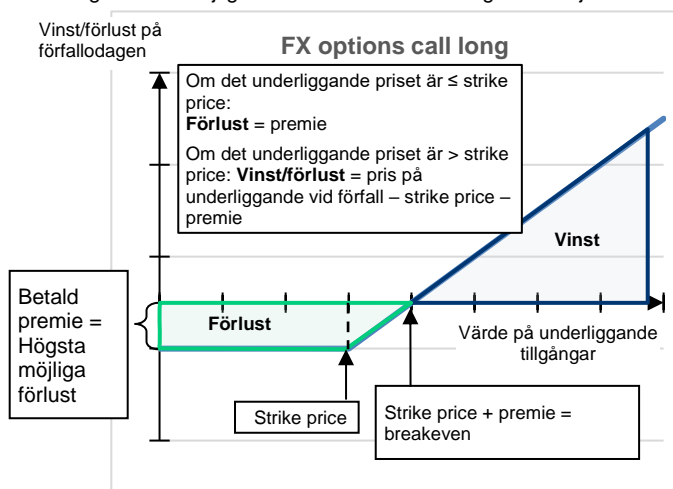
Vinst/förlust på förfallodagen

FX options call long

Om det underliggande priset är ≤ strike price:
**Förlust** = premie

Om det underliggande priset är > strike price: **Vinst/förlust** = pris på underliggande vid förfall – strike price – premie

Vinst

Betald premie = Högsta möjliga förlust

Förlust

Värde på underliggande tillgångar

Strike price

Strike price + premie = breakeven